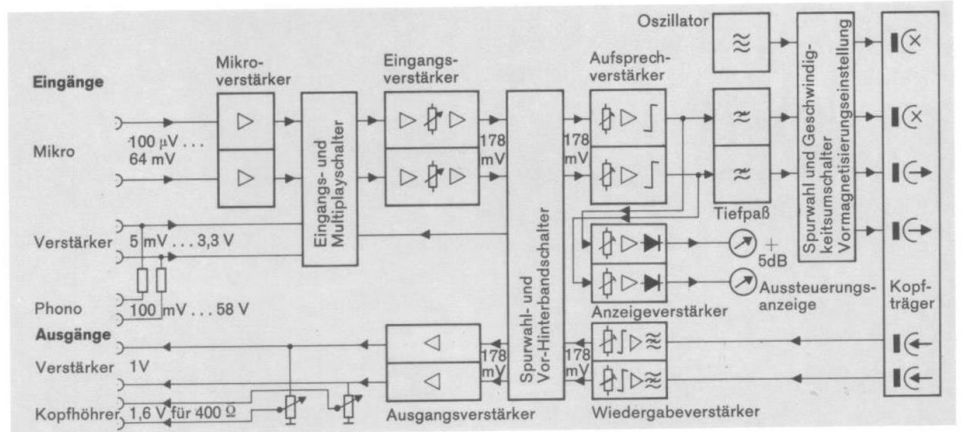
Oszillator

Eingänge

Mikro-verstärker

Eingangs-verstärker

Aufsprech-verstärker

Spurwahl und Geschwindigkeitsumschalter Vormagnetisierungseinstellung

Mikro

100 µV . . .
64 mV

Eingangs- und Multiplayschalter

178 mV

178 mV

Tiefpaß

Verstärker 5 mV . . . 3,3 V

Spurwahl- und Vor-Hinterbandschalter

+
5dB

Aussteuerungs-anzeige

Phono 100 mV . . . 58 V

Anzeigeverstärker

Kopf-träger

Ausgänge

Verstärker 1V

178 mV

178 mV

Kopfhöhrer 1,6 V für 400 Ω

Ausgangsverstärker

Wiedergabeverstärker